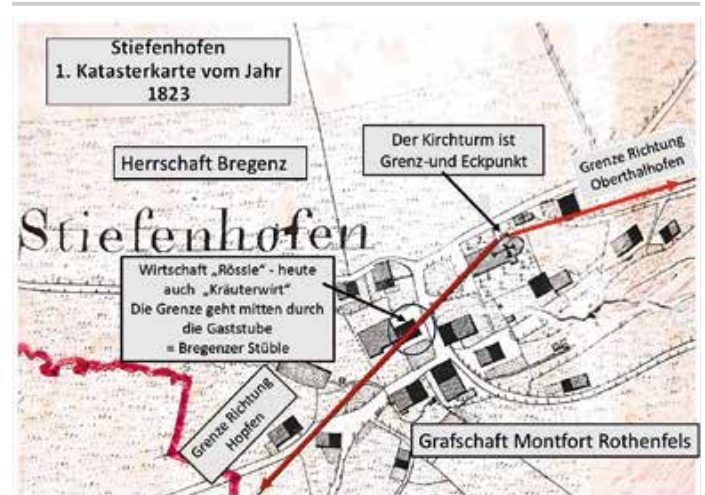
Stiefenhofen
1. Katasterkarte vom Jahr
1823

Herrschaft Bregenz

Stiefenhofen

Der Kirchturm ist
Grenz-und Eckpunkt

Grenze Richtung
Oberthalhofen

Wirtschaft „Rössle" - heute
auch „Kräuterwirt"
Die Grenze geht mitten durch
die Gaststube
= Bregenzer Stüble

Grenze Richtung
Hopfen

Grafschaft Montfort Rothenfels